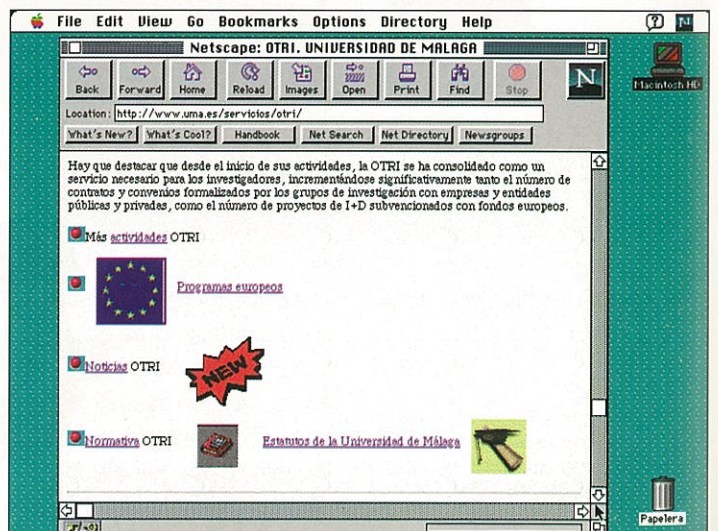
File Edit View Go Bookmarks Options Directory Help

Netscape: OTRI. UNIVERSIDAD DE MALAGA

Back Forward Home Reload Images Open Print Find Stop

N

Macintosh HD

Location: http://www.uma.es/servicios/otri/

What's New? What's Cool? Handbook Net Search Net Directory Newsgroups

Hay que destacar que desde el inicio de sus actividades, la OTRI se ha consolidado como un servicio necesario para los investigadores, incrementándose significativamente tanto el número de contratos y convenios formalizados por los grupos de investigación con empresas y entidades públicas y privadas, como el número de proyectos de I+D subvencionados con fondos europeos.

Más actividades OTRI

Programas europeos

Noticias OTRI

NEW

Normativa OTRI

Estatutos de la Universidad de Málaga

Papelera